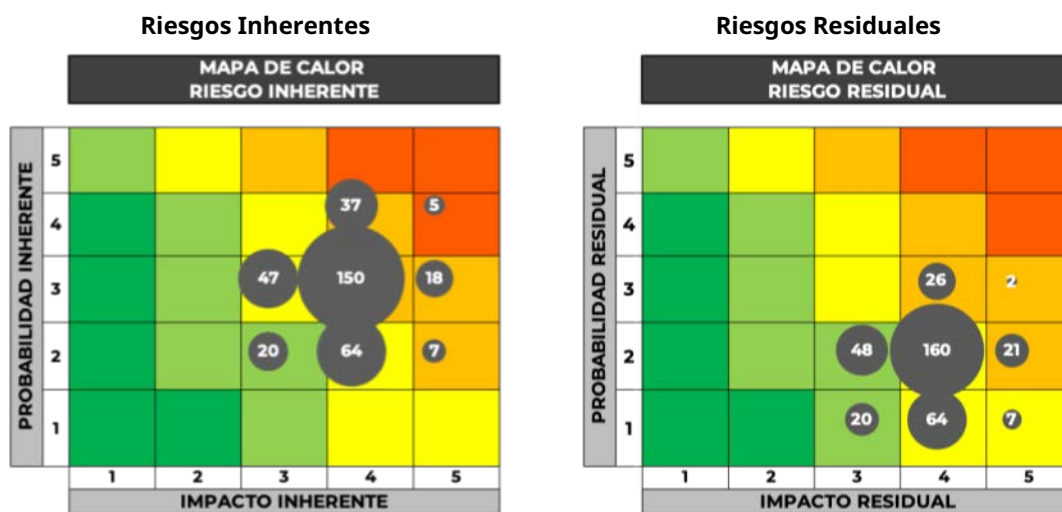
Riesgos Inherentes

MAPA DE CALOR
RIESGO INHERENTE

PROBABILIDAD INHERENTE

5
4
3
2
1

37
5
47
150
18
20
64
7

1 2 3 4 5

IMPACTO INHERENTE

Riesgos Residuales

MAPA DE CALOR
RIESGO RESIDUAL

PROBABILIDAD RESIDUAL

5
4
3
2
1

26
2
48
160
21
20
64
7

1 2 3 4 5

IMPACTO RESIDUAL